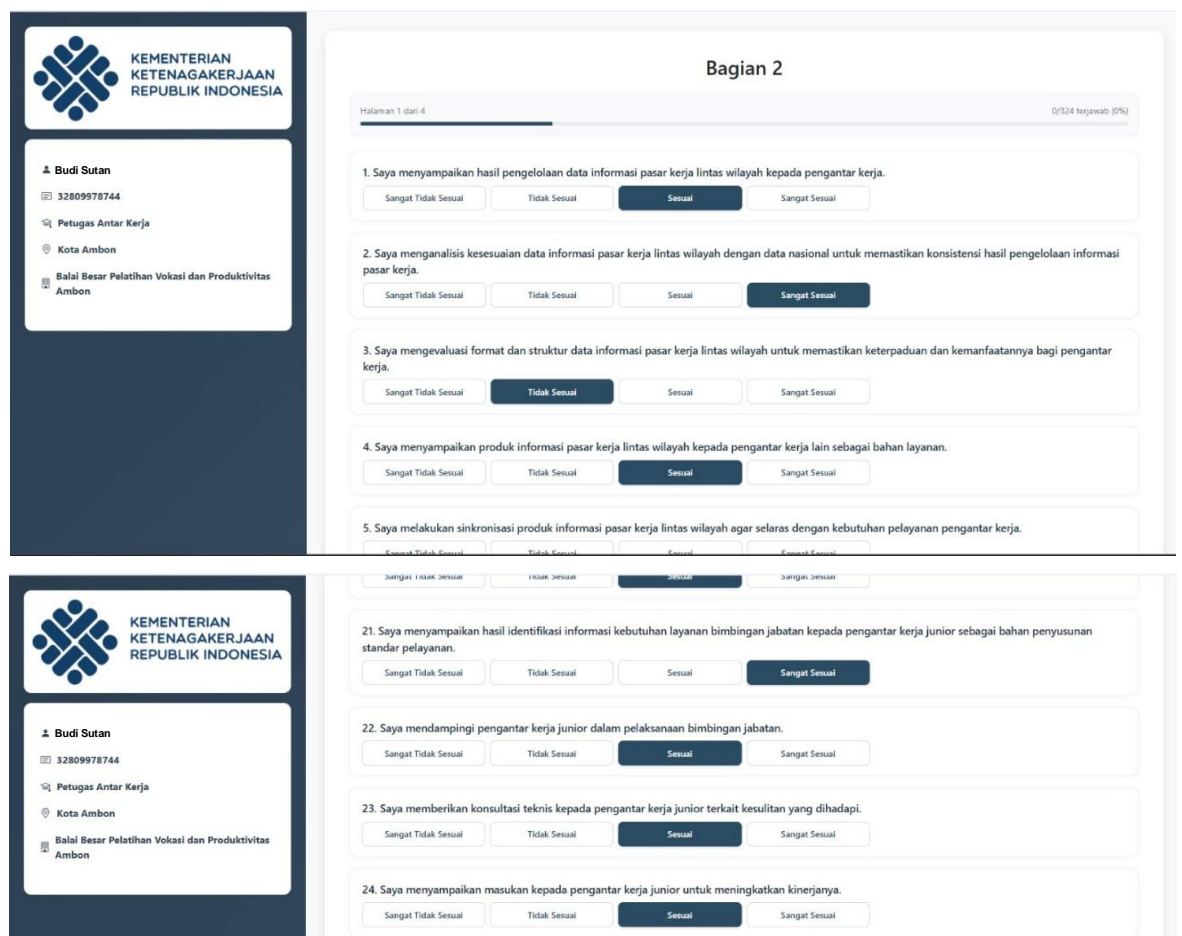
KEMENTERIAN KETENAGAKERJAAN REPUBLIK INDONESIA

Budi Sutan
32809978744
Petugas Antar Kerja
Kota Ambon
Balai Besar Pelatihan Vokasi dan Produktivitas Ambon

Bagian 2

Halaman 1 dari 4

0/324 terjawab (0%)

1. Saya menyampaikan hasil pengelolaan data informasi pasar kerja lintas wilayah kepada pengantar kerja.
Sangat Tidak Sesuai | Tidak Sesuai | Sesuai | Sangat Sesuai

2. Saya menganalisis kesesuaian data informasi pasar kerja lintas wilayah dengan data nasional untuk memastikan konsistensi hasil pengelolaan informasi pasar kerja.
Sangat Tidak Sesuai | Tidak Sesuai | Sesuai | Sangat Sesuai

3. Saya mengevaluasi format dan struktur data informasi pasar kerja lintas wilayah untuk memastikan keterpaduan dan kemanfaatannya bagi pengantar kerja.
Sangat Tidak Sesuai | Tidak Sesuai | Sesuai | Sangat Sesuai

4. Saya menyampaikan produk informasi pasar kerja lintas wilayah kepada pengantar kerja lain sebagai bahan layanan.
Sangat Tidak Sesuai | Tidak Sesuai | Sesuai | Sangat Sesuai

5. Saya melakukan sinkronisasi produk informasi pasar kerja lintas wilayah agar selaras dengan kebutuhan pelayanan pengantar kerja.
Sangat Tidak Sesuai | Tidak Sesuai | Sesuai | Sangat Sesuai

KEMENTERIAN KETENAGAKERJAAN REPUBLIK INDONESIA

Budi Sutan
32809978744
Petugas Antar Kerja
Kota Ambon
Balai Besar Pelatihan Vokasi dan Produktivitas Ambon

Sangat Tidak Sesuai | Tidak Sesuai | Sesuai | Sangat Sesuai

21. Saya menyampaikan hasil identifikasi informasi kebutuhan layanan bimbingan jabatan kepada pengantar kerja junior sebagai bahan penyusunan standar pelayanan.
Sangat Tidak Sesuai | Tidak Sesuai | Sesuai | Sangat Sesuai

22. Saya mendampingi pengantar kerja junior dalam pelaksanaan bimbingan jabatan.
Sangat Tidak Sesuai | Tidak Sesuai | Sesuai | Sangat Sesuai

23. Saya memberikan konsultasi teknis kepada pengantar kerja junior terkait kesulitan yang dihadapi.
Sangat Tidak Sesuai | Tidak Sesuai | Sesuai | Sangat Sesuai

24. Saya menyampaikan masukan kepada pengantar kerja junior untuk meningkatkan kinerjanya.
Sangat Tidak Sesuai | Tidak Sesuai | Sesuai | Sangat Sesuai